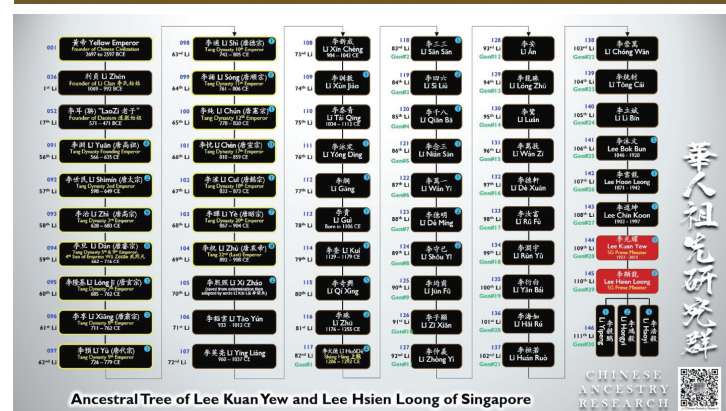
001 黃帝 Yellow Emperor Founder of Chinese Civilisation 2697 to 2597 BCE

036 1st Li 利貞 Li Zhēn Founder of Li Clan 李氏始祖 1100 – 972 BCE

052 17th Li 李耳 (聃) "LaoZi 老子" Founder of Daoism 道教始祖 571 – 471 BCE

091 56th Li 李淵 Li Yuān (唐高祖) Tang Dynasty Founding Emperor 566 – 635 CE

092 57th Li 李世民 Li Shìmín (唐太宗) Tang Dynasty 2nd Emperor 598 – 649 CE

093 58th Li 李治 Li Zhì (唐高宗) Tang Dynasty 3rd Emperor 628 – 683 CE

094 59th Li 李旦 Li Dàn (唐睿宗) Tang Dynasty 5th & 7th Emperor 4th Son of Emperor Wu Zetian 武則天 662 – 716 CE

095 60th Li 李隆基 Li Lóng Jī (唐玄宗) Tang Dynasty 7th Emperor 685 – 762 CE

096 61st Li 李亨 Li Xiǎng (唐肅宗) Tang Dynasty 8th Emperor 711 – 762 CE

097 62nd Li 李豫 Li Yù (唐代宗) Tang Dynasty 9th Emperor 726 – 779 CE

098 63rd Li 李適 Li Shì (唐德宗) Tang Dynasty 10th Emperor 742 – 805 CE

099 64th Li 李誦 Li Sòng (唐順宗) Tang Dynasty 11th Emperor 761 – 806 CE

100 65th Li 李純 Li Chún (唐憲宗) Tang Dynasty 12th Emperor 778 – 820 CE

101 66th Li 李忱 Li Chén (唐宣宗) Tang Dynasty 17th Emperor 810 – 859 CE

102 67th Li 李漼 Li Cuī (唐懿宗) Tang Dynasty 18th Emperor 833 – 873 CE

103 68th Li 李曄 Li Yè (唐昭宗) Tang Dynasty 20th Emperor 867 – 904 CE

104 69th Li 李柷 Li Zhù (唐哀帝) Tang 22nd (Last) Emperor 892 – 908 CE

105 70th Li 李昭 Li Zhāo (saved from extermination then adopted by uncle 王昭 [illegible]) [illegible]

106 71st Li 李韜 Li Tāo Yún 923 – 1012 CE

107 72nd Li 李英亮 Li Yīng Liàng 965 – 1037 CE

108 73rd Li 李新成 Li Xīn Chéng 984 – 1042 CE

109 74th Li 李昭 Li Xūn Jiāo

110 75th Li 李泰青 Li Tài Qīng 1034 – 1112 CE

111 76th Li 李永定 Li Yǒng Dìng

112 77th Li 李綱 Li Gāng

113 78th Li 李貴 Li Guì Born in 1106 CE

114 79th Li 李魁 Li Kuí 1129 – 1179 CE

115 80th Li 李奇秀 Li Qí Xiù

116 81st Li 李珠 Li Zhū 1176 – 1255 CE

117 82nd Li Gen#1 李火德 Li HuǒDé Sheng Hong 昇宏 1206 – 1292 CE

118 83rd Li Gen#2 李三三 Li Sān Sān

119 84th Li Gen#3 李四六 Li Sì Liù

120 85th Li Gen#4 李千八 Li Qiān Bā

121 86th Li Gen#5 李念三 Li Niàn Sān

122 87th Li Gen#6 李萬一 Li Wàn Yī

123 88th Li Gen#7 李德明 Li Dé Míng

124 89th Li Gen#8 李守化 Li Shǒu Yī

125 90th Li Gen#9 李均貞 Li Jūn Fù

126 91st Li Gen#10 李子顯 Li Zǐ Xiǎn

127 92nd Li Gen#11 李仲義 Li Zhòng Yì

128 93rd Li Gen#12 李安 Li Ān

129 94th Li Gen#13 李龍珠 Li Lóng Zhū

130 95th Li Gen#14 李鑾 Li Luán

131 96th Li Gen#15 李萬孜 Li Wàn Zī

132 97th Li Gen#16 李德軒 Li Dé Xuān

133 98th Li Gen#17 李汝富 Li Rǔ Fù

134 99th Li Gen#18 李潤宇 Li Rùn Yǔ

135 100th Li Gen#19 李亞白 Li Yǎn Bái

136 101st Li Gen#20 李海如 Li Hǎi Rú

137 102nd Li Gen#21 李顯若 Li Hsiǎn Ruò

138 103rd Li Gen#22 李重萬 Li Chóng Wàn

139 104th Li Gen#23 李統材 Li Tǒng Cái

140 105th Li Gen#24 李上斌 Li Bīn

141 106th Li Gen#25 李沐文 Lee Bok Bun 1846 – 1920

142 107th Li Gen#26 李雲龍 Lee Hoon Leong 1871 – 1942

143 108th Li Gen#27 李進坤 Lee Chin Koon 1903 – 1997

144 109th Li Gen#28 李光耀 Lee Kuan Yew SG Prime Minister 1923 – 2015

145 110th Li Gen#29 李顯龍 Lee Hsien Loong SG Prime Minister

146 111th Li Gen#30 李鴻毅 Li Hóngyì 李毅鵬 Li Yìpéng 李浩毅 Li Hàoyì

華人祖先研究群

CHINESE ANCESTRY RESEARCH

Ancestral Tree of Lee Kuan Yew and Lee Hsien Loong of Singapore